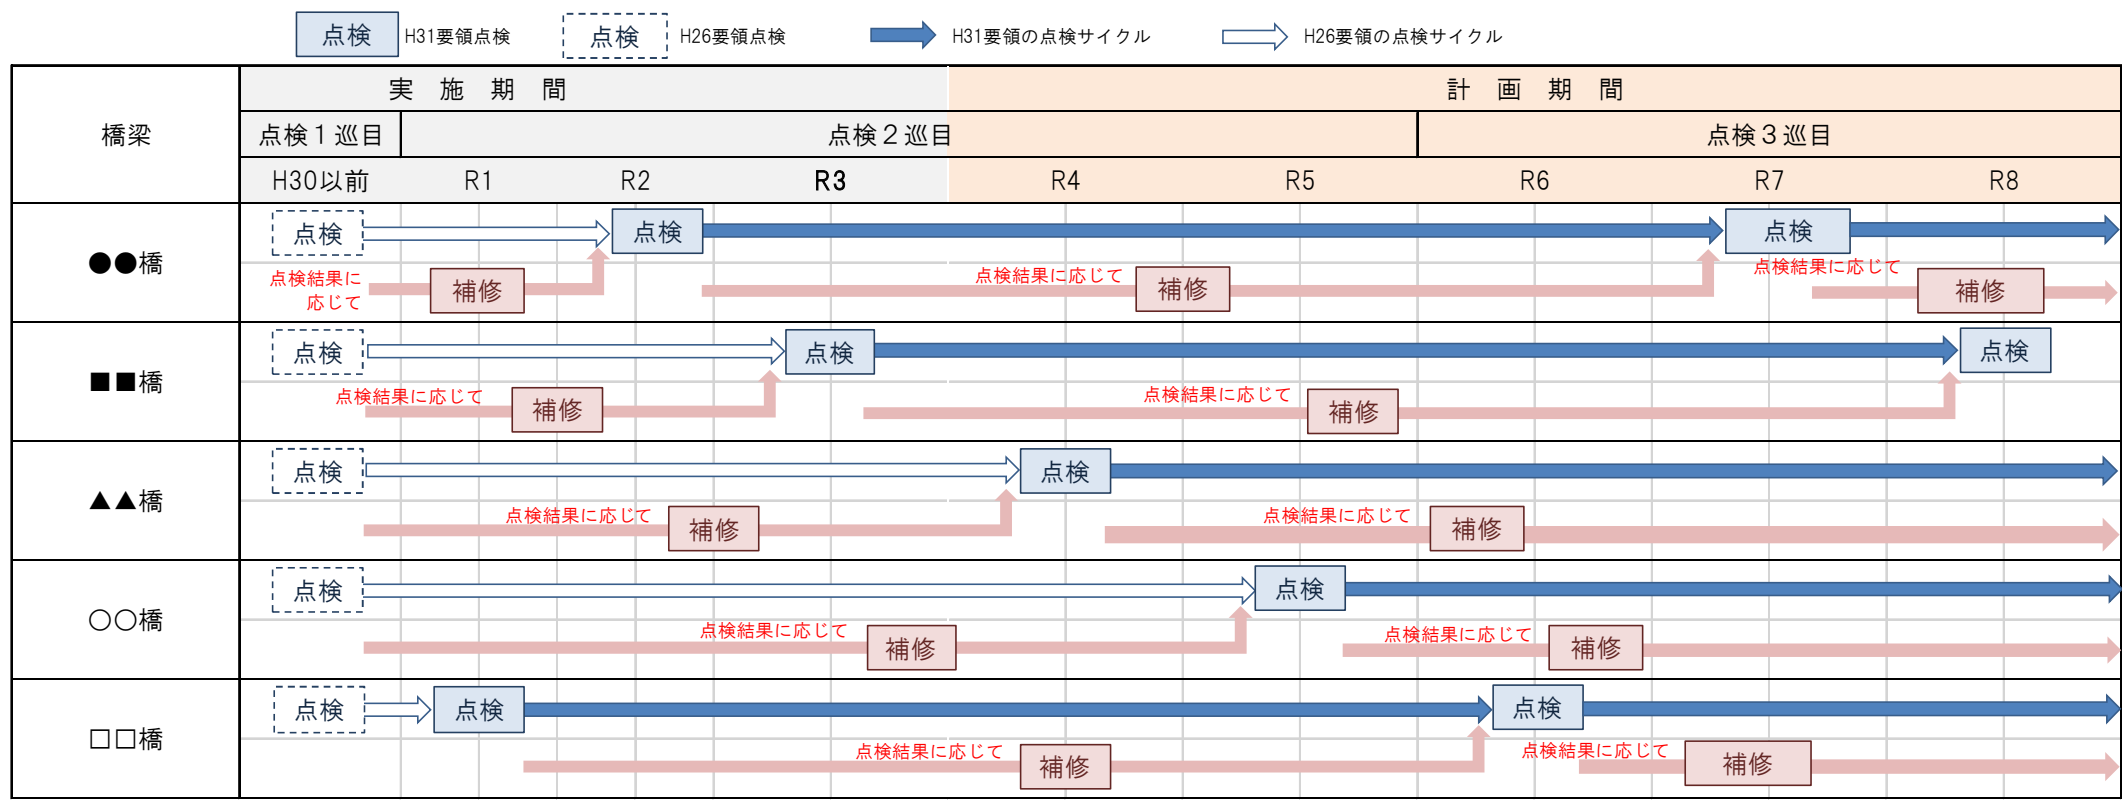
点検 H31要領点検　点検 H26要領点検　H31要領の点検サイクル　H26要領の点検サイクル

| 橋梁 | 実施期間 | | | | 計画期間 | | | | |
|---|---|---|---|---|---|---|---|---|---|
| | 点検１巡目 | 点検２巡目 | | | | | 点検３巡目 | | |
| | H30以前 | R1 | R2 | R3 | R4 | R5 | R6 | R7 | R8 |
| ●●橋 | 点検 点検結果に応じて 補修 | | 点検 | | 点検結果に応じて 補修 | | | 点検 点検結果に応じて 補修 | |
| ■■橋 | 点検 点検結果に応じて 補修 | | 点検 | | | 点検結果に応じて 補修 | | | 点検 |
| ▲▲橋 | 点検 | 点検結果に応じて 補修 | | | 点検 | 点検結果に応じて 補修 | | | |
| ○○橋 | 点検 | | 点検結果に応じて 補修 | | | 点検 | 点検結果に応じて 補修 | | |
| □□橋 | 点検 | 点検 | | 点検結果に応じて 補修 | | | 点検 点検結果に応じて 補修 | | |